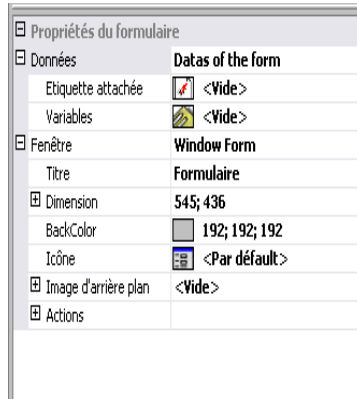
⊟ Propriétés du formulaire

| | |
|---|---|
| ⊟ Données | Datas of the form |
| Etiquette attachée | <Vide> |
| Variables | <Vide> |
| ⊟ Fenêtre | Window Form |
| Titre | Formulaire |
| ⊞ Dimension | 545; 436 |
| BackColor | 192; 192; 192 |
| Icône | <Par défaut> |
| ⊞ Image d'arrière plan | <Vide> |
| ⊞ Actions | |